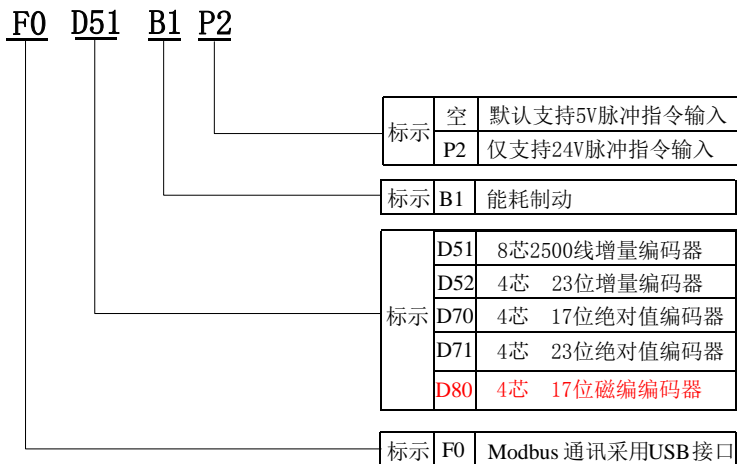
F0 D51 B1 P2

| 标示 | 空 | 默认支持5V脉冲指令输入 |
|---|---|---|
| | P2 | 仅支持24V脉冲指令输入 |

| 标示 | B1 | 能耗制动 |
|---|---|---|

| 标示 | D51 | 8芯2500线增量编码器 |
|---|---|---|
| | D52 | 4芯 23位增量编码器 |
| | D70 | 4芯 17位绝对值编码器 |
| | D71 | 4芯 23位绝对值编码器 |
| | D80 | 4芯 17位磁编编码器 |

| 标示 | F0 | Modbus 通讯采用USB接口 |
|---|---|---|